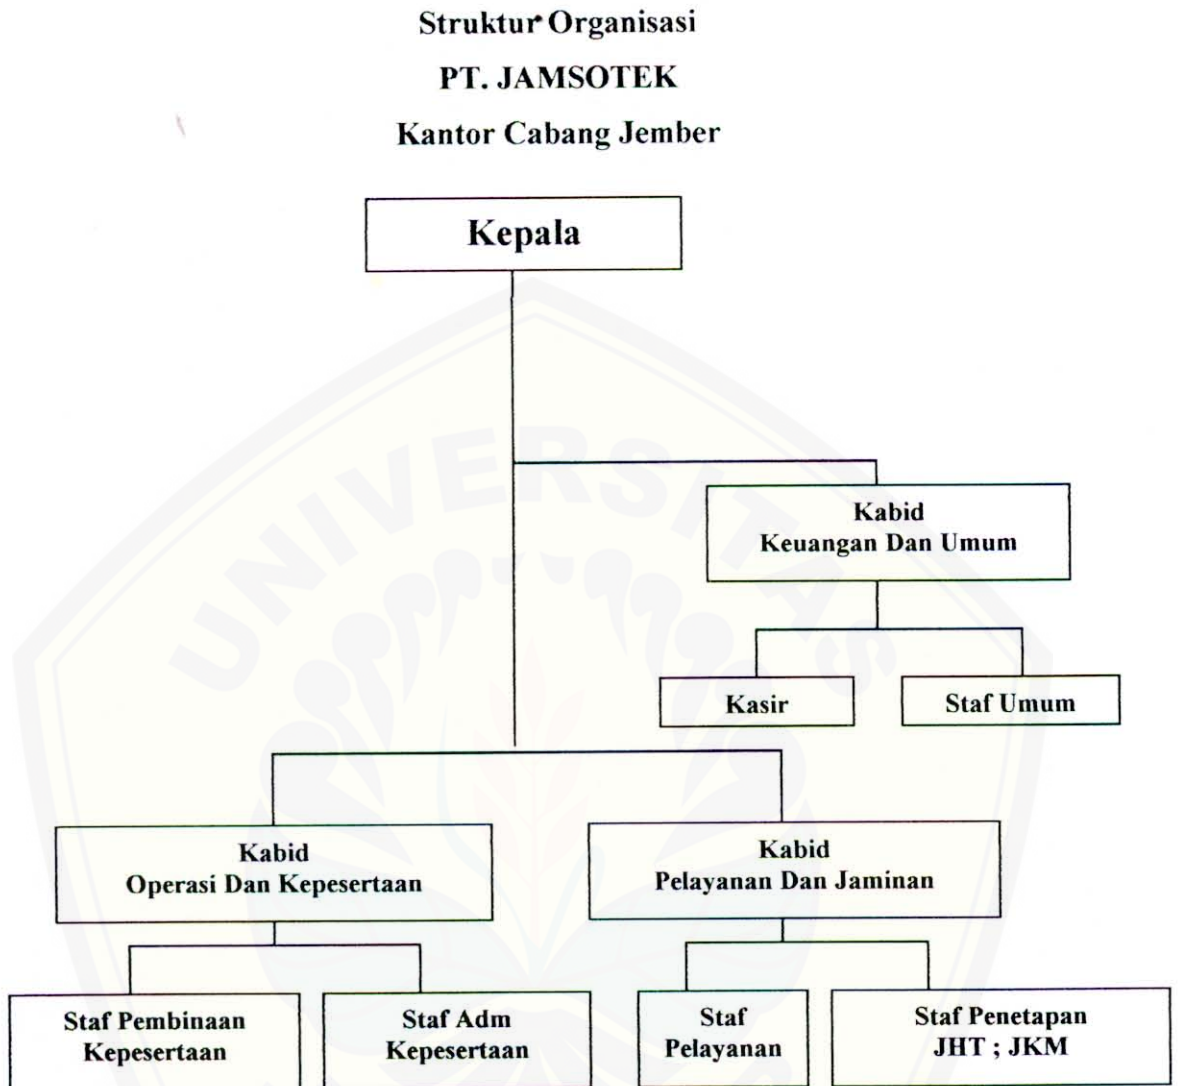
Struktur Organisasi

PT. JAMSOTEK

Kantor Cabang Jember

Kepala

Kabid
Keuangan Dan Umum

Kasir

Staf Umum

Kabid
Operasi Dan Kepesertaan

Kabid
Pelayanan Dan Jaminan

Staf Pembinaan
Kepesertaan

Staf Adm
Kepesertaan

Staf
Pelayanan

Staf Penetapan
JHT ; JKM